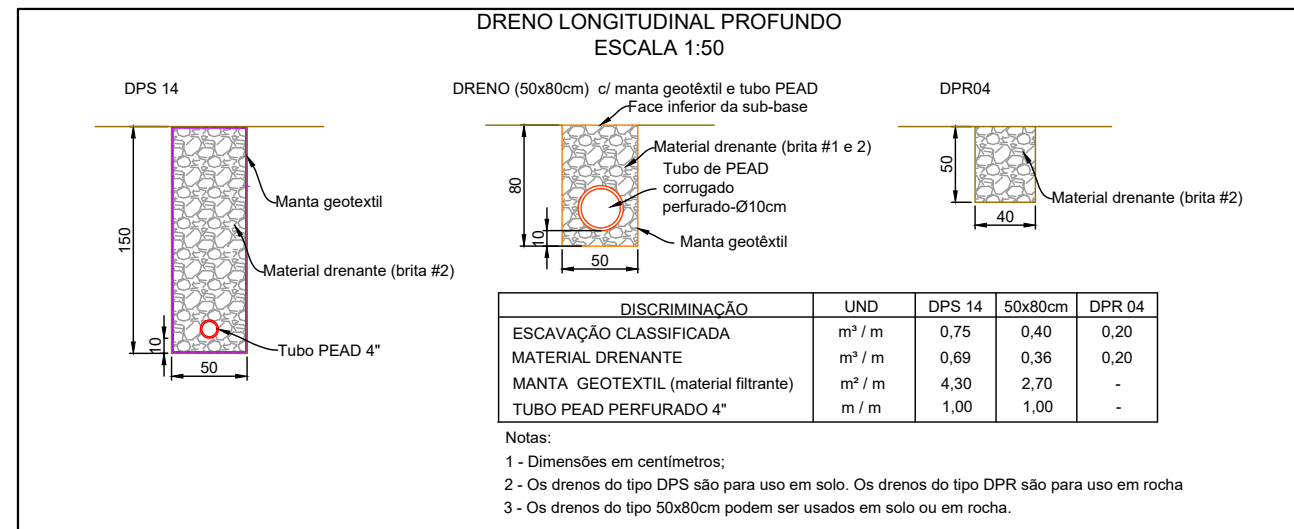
DRENO LONGITUDINAL PROFUNDO
ESCALA 1:50

DPS 14

150

10

50

Manta geotextil

Material drenante (brita #2)

Tubo PEAD 4"

DRENO (50x80cm) c/ manta geotêxtil e tubo PEAD

Face inferior da sub-base

Material drenante (brita #1 e 2)

Tubo de PEAD corrugado perfurado-Ø10cm

80

10

Manta geotêxtil

50

DPR04

50

Material drenante (brita #2)

40

| DISCRIMINAÇÃO | UND | DPS 14 | 50x80cm | DPR 04 |
|---|---|---|---|---|
| ESCAVAÇÃO CLASSIFICADA | m³ / m | 0,75 | 0,40 | 0,20 |
| MATERIAL DRENANTE | m³ / m | 0,69 | 0,36 | 0,20 |
| MANTA GEOTEXTIL (material filtrante) | m² / m | 4,30 | 2,70 | - |
| TUBO PEAD PERFURADO 4" | m / m | 1,00 | 1,00 | - |

Notas:
1 - Dimensões em centímetros;
2 - Os drenos do tipo DPS são para uso em solo. Os drenos do tipo DPR são para uso em rocha
3 - Os drenos do tipo 50x80cm podem ser usados em solo ou em rocha.